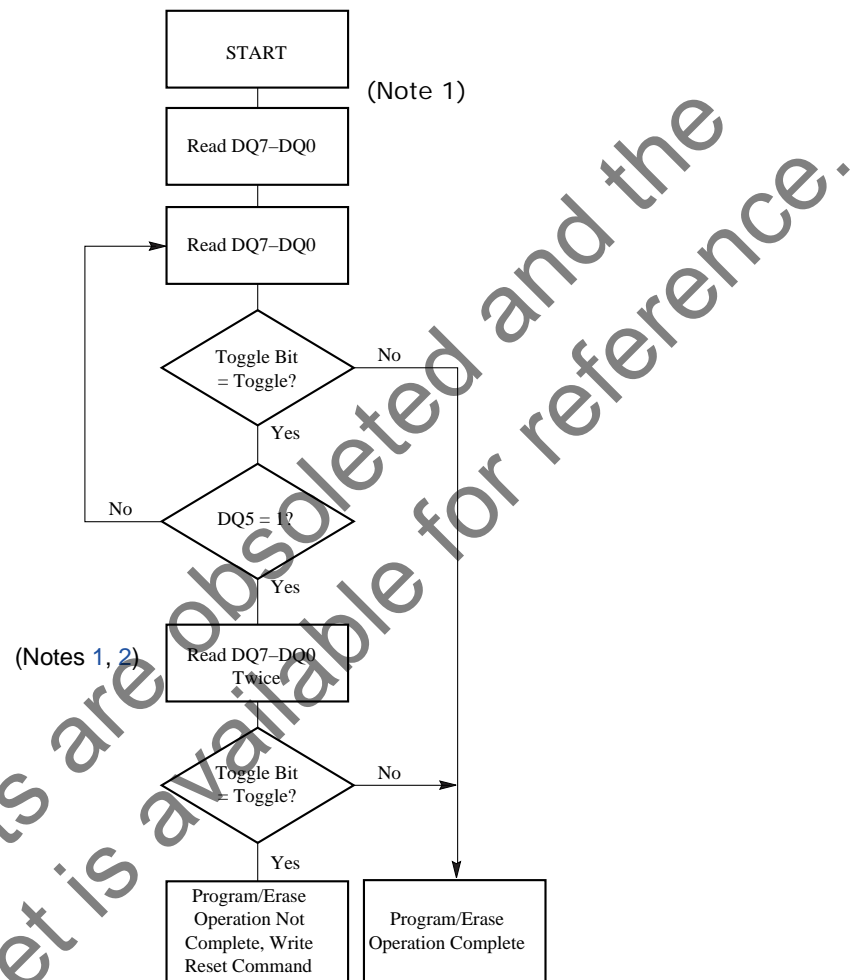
START

(Note 1)

Read DQ7–DQ0

Read DQ7–DQ0

Toggle Bit = Toggle?

No

Yes

No

DQ5 = 1?

Yes

(Notes 1, 2)

Read DQ7–DQ0 Twice

Toggle Bit = Toggle?

No

Yes

Program/Erase Operation Not Complete, Write Reset Command

Program/Erase Operation Complete

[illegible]ts are obsoleted and the
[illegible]et is available for reference.